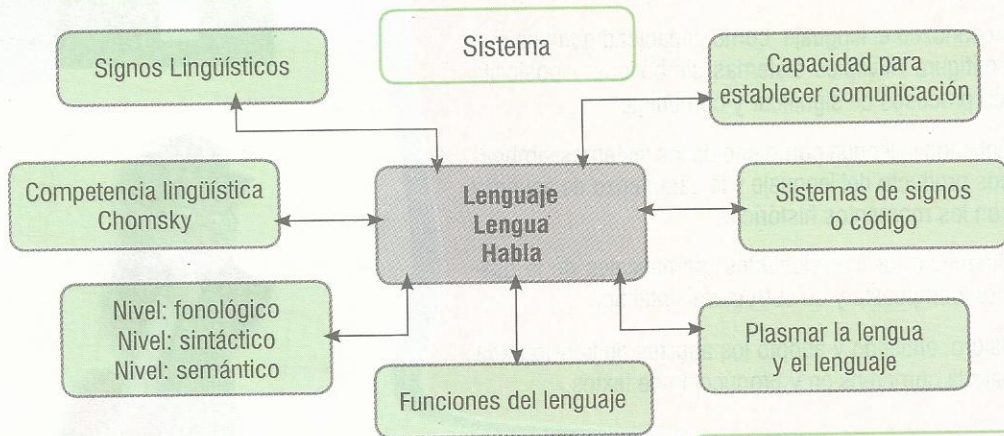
Sistema

Signos Lingüísticos

Capacidad para establecer comunicación

Competencia lingüística Chomsky

Lenguaje
Lengua
Habla

Sistemas de signos o código

Nivel: fonológico
Nivel: sintáctico
Nivel: semántico

Plasmar la lengua y el lenguaje

Funciones del lenguaje